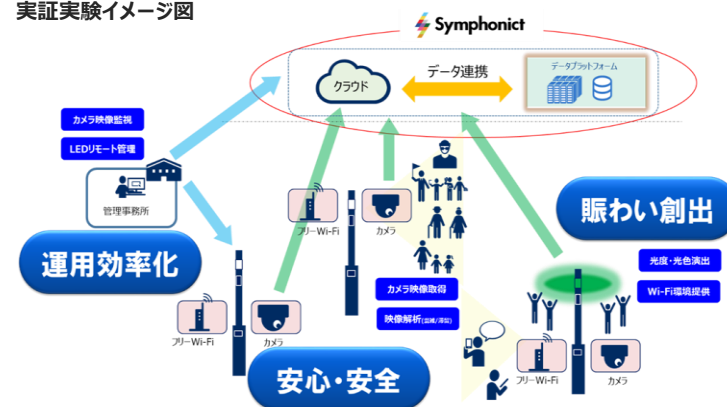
実証実験イメージ図

Symphonict

クラウド

データ連携

データプラットフォーム

カメラ映像監視

LEDリモート管理

管理事務所

運用効率化

フリーWi-Fi

カメラ

フリーWi-Fi

カメラ

カメラ映像取得

映像解析(混雑/滞留)

賑わい創出

光度・光色演出

Wi-Fi環境提供

フリーWi-Fi

カメラ

安心・安全